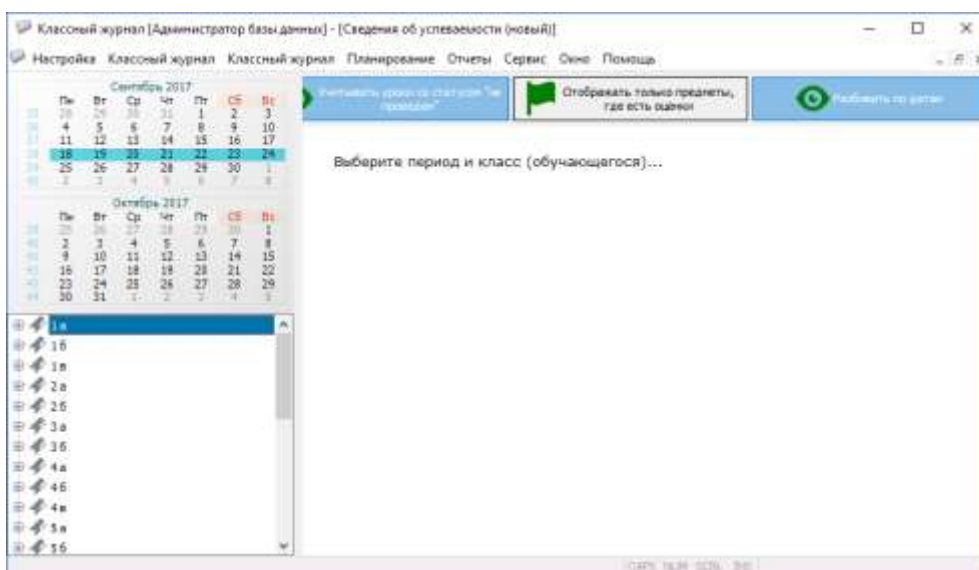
Классный журнал [Администратор базы данных] - [Сведения об успеваемости (новый)]

Настройка Классный журнал Классный журнал Планирование Отчеты Сервис Окно Помощь

Сентябрь 2017

| | Пн | Вт | Ср | Чт | Пт | Сб | Вс |
|---|---|---|---|---|---|---|---|
| 35 | 28 | 29 | 30 | 31 | 1 | 2 | 3 |
| 36 | 4 | 5 | 6 | 7 | 8 | 9 | 10 |
| 37 | 11 | 12 | 13 | 14 | 15 | 16 | 17 |
| 38 | 18 | 19 | 20 | 21 | 22 | 23 | 24 |
| 39 | 25 | 26 | 27 | 28 | 29 | 30 | 1 |
| 40 | 2 | 3 | 4 | 5 | 6 | 7 | 8 |

Октябрь 2017

| | Пн | Вт | Ср | Чт | Пт | Сб | Вс |
|---|---|---|---|---|---|---|---|
| 39 | 25 | 26 | 27 | 28 | 29 | 30 | 1 |
| 40 | 2 | 3 | 4 | 5 | 6 | 7 | 8 |
| 41 | 9 | 10 | 11 | 12 | 13 | 14 | 15 |
| 42 | 16 | 17 | 18 | 19 | 20 | 21 | 22 |
| 43 | 23 | 24 | 25 | 26 | 27 | 28 | 29 |
| 44 | 30 | 31 | 1 | 2 | 3 | 4 | 5 |

1а
1б
1в
2а
2б
3а
3б
4а
4б
4в
5а
5б

Учитывать уроки со статусом "не проведен"

Отображать только предметы, где есть оценки

Разбивать по датам

Выберите период и класс (обучающегося)...

CAPS NUM SCRL INS